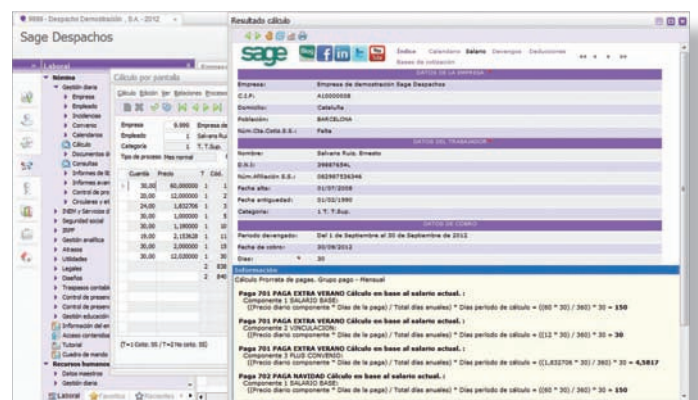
9999 - Despacho Demostración , S.A. - 2012

Sage Despachos

Laboral

Nómina
Gestión diaria
Empresa
Empleado
Incidencias
Convenio
Calendarios
Cálculo
Documentos
Consultas
Informes de
Informes
Control de
Circulares
Seguridad social
Gestión analítica
Atrasos
Utilidades
Legales
Diseños
Traspasos contab
Control de presenc
Control de presenc
Gestión educación
Información del
Acceso contenido
Tutorial
Cuadro de mando
Recursos humanos
Datos maestros
Gestión diaria

Laboral Favoritos Recientes

Cálculo por pantalla

Cálculo Edición Ver Relaciones Proceso

| Empresa | 9.999 | Empresa de |
|---|---|---|
| Empleado | 1 | Salvans Ru |
| Categoría | 1 | T. T.Sup. |

Tipo de proceso Mes normal

| Cuantía | Precio | T | Cód. |
|---|---|---|---|
| 30,00 | 60,000000 | 1 | |
| 30,00 | 12,000000 | 1 | |
| 24,00 | 1,832706 | 1 | |
| 30,00 | 1,000000 | 1 | |
| 30,00 | 1,180000 | 1 | 10 |
| 19,00 | 2,153628 | 1 | 11 |
| 30,00 | 2,000000 | 1 | 15 |
| 30,00 | 12,020000 | 1 | 30 |
| | | 2 | 830 |
| | | 2 | 840 |

[T=1:Cotiz. SS / T=2:No cotiz. SS]

Resultado cálculo

sage

Índice Calendario Salario Devengos Deducciones Bases de cotización

DATOS DE LA EMPRESA

| Empresa: | Empresa de demostración Sage Despachos |
|---|---|
| C.I.F.: | A10000008 |
| Domicilio: | Cataluña |
| Población: | BARCELONA |
| Núm.Cta.Cotiz.S.S.: | Falta |

DATOS DEL TRABAJADOR

| Nombre: | Salvans Ruiz, Ernesto |
|---|---|
| D.N.I.: | 39667654L |
| Núm.Afiliación S.S.: | 082987536346 |
| Fecha alta: | 01/07/2008 |
| Fecha antigüedad: | 01/02/1990 |
| Categoría: | 1 T. T.Sup. |

DATOS DE COBRO

| Período devengado: | Del 1 de Septiembre al 30 de Septiembre de 2012 |
|---|---|
| Fecha de cobro: | 30/09/2012 |
| Días: | 30 |

Información
Cálculo Prorrata de pagas. Grupo pago - Mensual

Paga 701 PAGA EXTRA VERANO Cálculo en base al salario actual. :
Componente 1 SALARIO BASE:
((Precio diario componente * Días de la paga) / Total días anuales) * Días período de cálculo = ((60 * 30) / 360) * 30 = 150

Paga 701 PAGA EXTRA VERANO Cálculo en base al salario actual. :
Componente 2 VINCULACION:
((Precio diario componente * Días de la paga) / Total días anuales) * Días período de cálculo = ((12 * 30) / 360) * 30 = 30

Paga 701 PAGA EXTRA VERANO Cálculo en base al salario actual. :
Componente 3 PLUS CONVENIO:
((Precio diario componente * Días de la paga) / Total días anuales) * Días período de cálculo = ((1,832706 * 30) / 360) * 30 = 4,5817

Paga 702 PAGA NAVIDAD Cálculo en base al salario actual. :
Componente 1 SALARIO BASE:
((Precio diario componente * Días de la paga) / Total días anuales) * Días período de cálculo = ((60 * 30) / 360) * 30 = 150